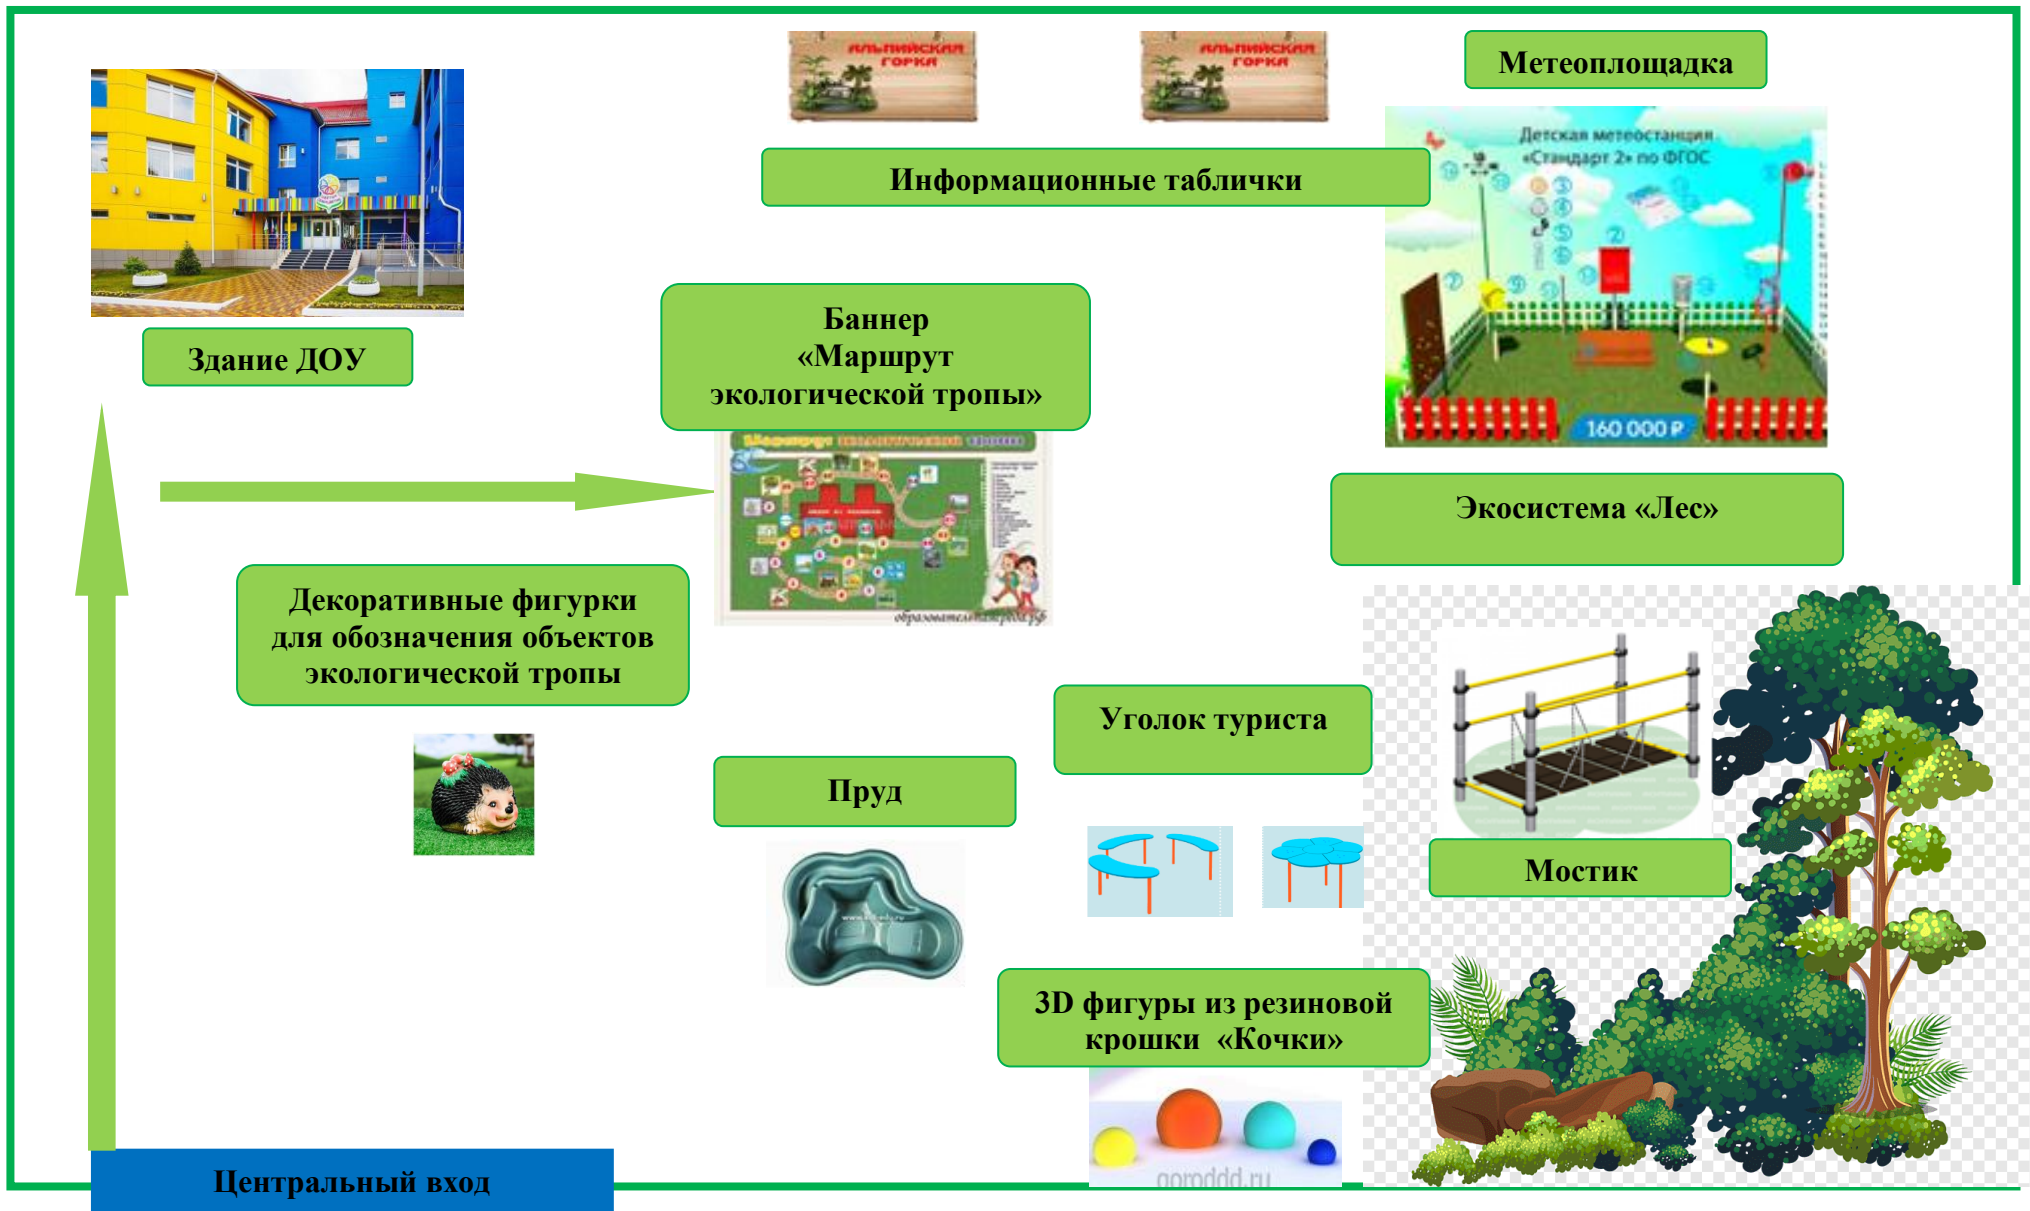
Альпийская горка

Альпийская горка

Метеоплощадка

Информационные таблички

Детская метеостанция «Стандарт 2» по ФГОС

160 000 ₽

Здание ДОУ

Баннер «Маршрут экологической тропы»

Маршрут экологической тропы

Экосистема «Лес»

Декоративные фигурки для обозначения объектов экологической тропы

Уголок туриста

Пруд

Мостик

3D фигуры из резиновой крошки «Кочки»

goroddd.ru

Центральный вход